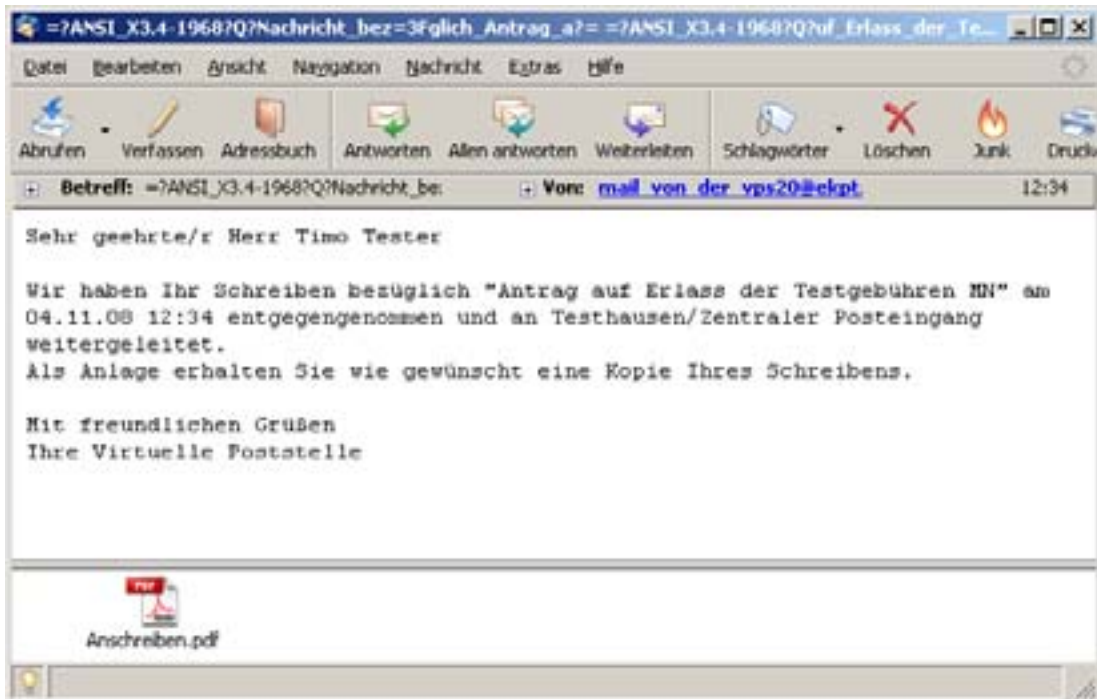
=?ANSI_X3.4-1968?Q?Nachricht_bez=3Fglich_Antrag_a?= =?ANSI_X3.4-1968?Q?uf_Erlass_der_Te...

Datei Bearbeiten Ansicht Navigation Nachricht Extras Hilfe

Abrufen Verfassen Adressbuch Antworten Allen antworten Weiterleiten Schlagwörter Löschen Junk Druck

Betreff: =?ANSI_X3.4-1968?Q?Nachricht_be: Von: mail von der vps20@ekpt 12:34

Sehr geehrte/r Herr Timo Tester

Wir haben Ihr Schreiben bezüglich "Antrag auf Erlass der Testgebühren MN" am 04.11.08 12:34 entgegengenommen und an Testhausen/Zentraler Posteingang weitergeleitet.
Als Anlage erhalten Sie wie gewünscht eine Kopie Ihres Schreibens.

Mit freundlichen Grüßen
Ihre Virtuelle Poststelle

PDF
Anschreiben.pdf